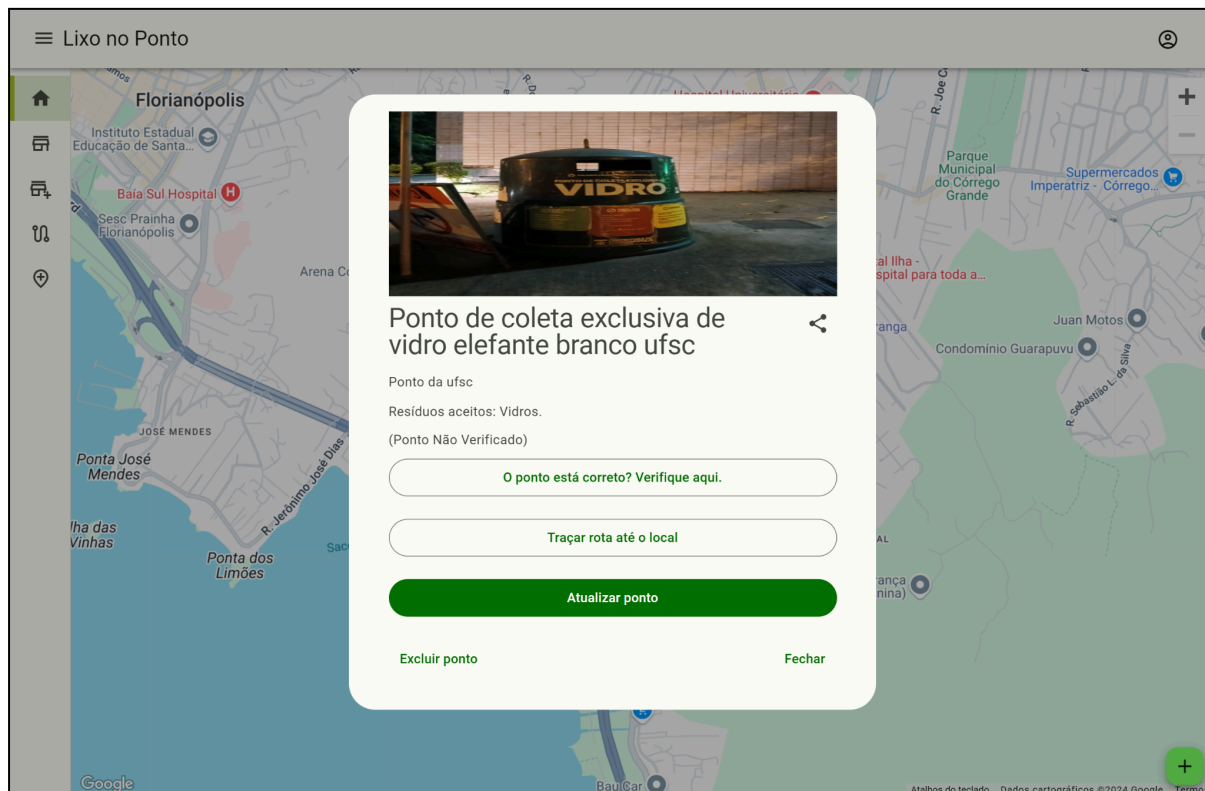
Lixo no Ponto

Florianópolis
Instituto Estadual Educação de Santa...
Baía Sul Hospital
Sesc Prainha Florianópolis
Arena C
JOSÉ MENDES
Ponta José Mendes
Ilha das Vinhas
Ponta dos Limões
R. Jerônimo José Dias
Hospital Universitário
Parque Municipal do Córrego Grande
Supermercados Imperatriz - Córrego...
al Ilha - spital para toda a...
anga
Juan Motos
Condomínio Guarapuvu
R. Sebastião L. da Silva
R. Joe C
ança nina)
Baú Car
Google
Atalhos do teclado Dados cartográficos ©2024 Google Termos

VIDRO

Ponto de coleta exclusiva de vidro elefante branco ufsc

Ponto da ufsc

Resíduos aceitos: Vidros.

(Ponto Não Verificado)

O ponto está correto? Verifique aqui.

Traçar rota até o local

Atualizar ponto

Excluir ponto

Fechar